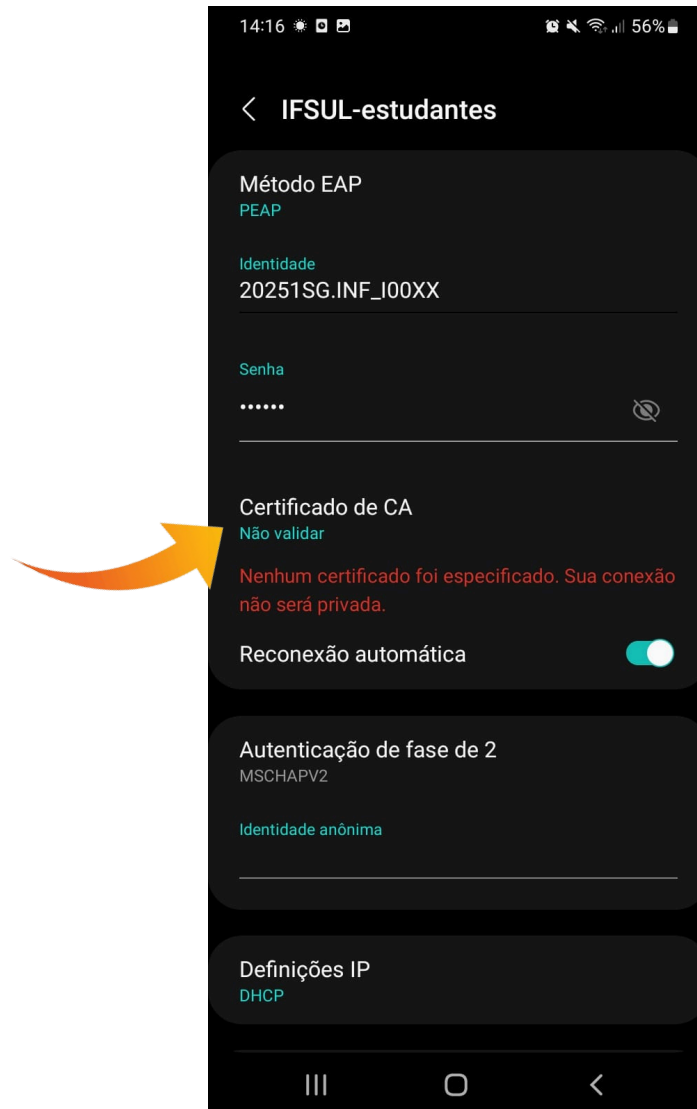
14:16 56%

IFSUL-estudantes

Método EAP
PEAP

Identidade
20251SG.INF_I00XX

Senha
••••••

Certificado de CA
Não validar
Nenhum certificado foi especificado. Sua conexão não será privada.

Reconexão automática

Autenticação de fase de 2
MSCHAPV2

Identidade anônima

Definições IP
DHCP